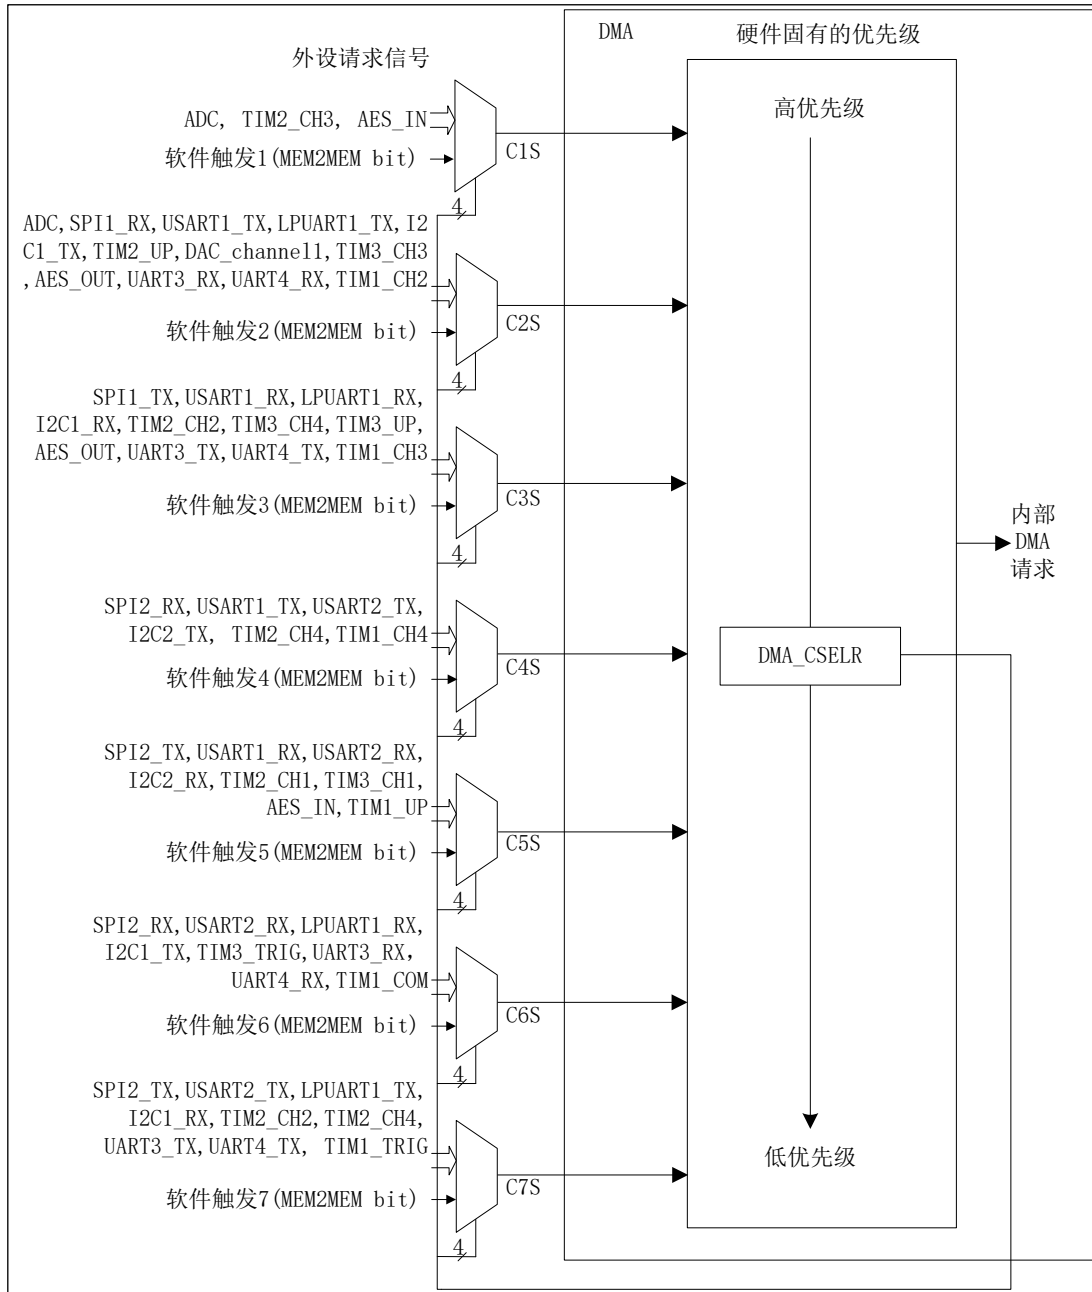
外设请求信号

DMA

硬件固有的优先级

ADC, TIM2_CH3, AES_IN

软件触发1(MEM2MEM bit)

C1S

4

高优先级

ADC,SPI1_RX,USART1_TX,LPUART1_TX,I2C1_TX,TIM2_UP,DAC_channel1,TIM3_CH3,AES_OUT,UART3_RX,UART4_RX,TIM1_CH2

软件触发2(MEM2MEM bit)

C2S

4

SPI1_TX,USART1_RX,LPUART1_RX,I2C1_RX,TIM2_CH2,TIM3_CH4,TIM3_UP,AES_OUT,UART3_TX,UART4_TX,TIM1_CH3

软件触发3(MEM2MEM bit)

C3S

4

内部 DMA 请求

SPI2_RX,USART1_TX,USART2_TX,I2C2_TX, TIM2_CH4,TIM1_CH4

软件触发4(MEM2MEM bit)

C4S

DMA_CSELR

4

SPI2_TX,USART1_RX,USART2_RX,I2C2_RX,TIM2_CH1,TIM3_CH1,AES_IN,TIM1_UP

软件触发5(MEM2MEM bit)

C5S

4

SPI2_RX,USART2_RX,LPUART1_RX,I2C1_TX,TIM3_TRIG,UART3_RX,UART4_RX,TIM1_COM

软件触发6(MEM2MEM bit)

C6S

4

SPI2_TX,USART2_TX,LPUART1_TX,I2C1_RX,TIM2_CH2,TIM2_CH4,UART3_TX,UART4_TX, TIM1_TRIG

低优先级

软件触发7(MEM2MEM bit)

C7S

4